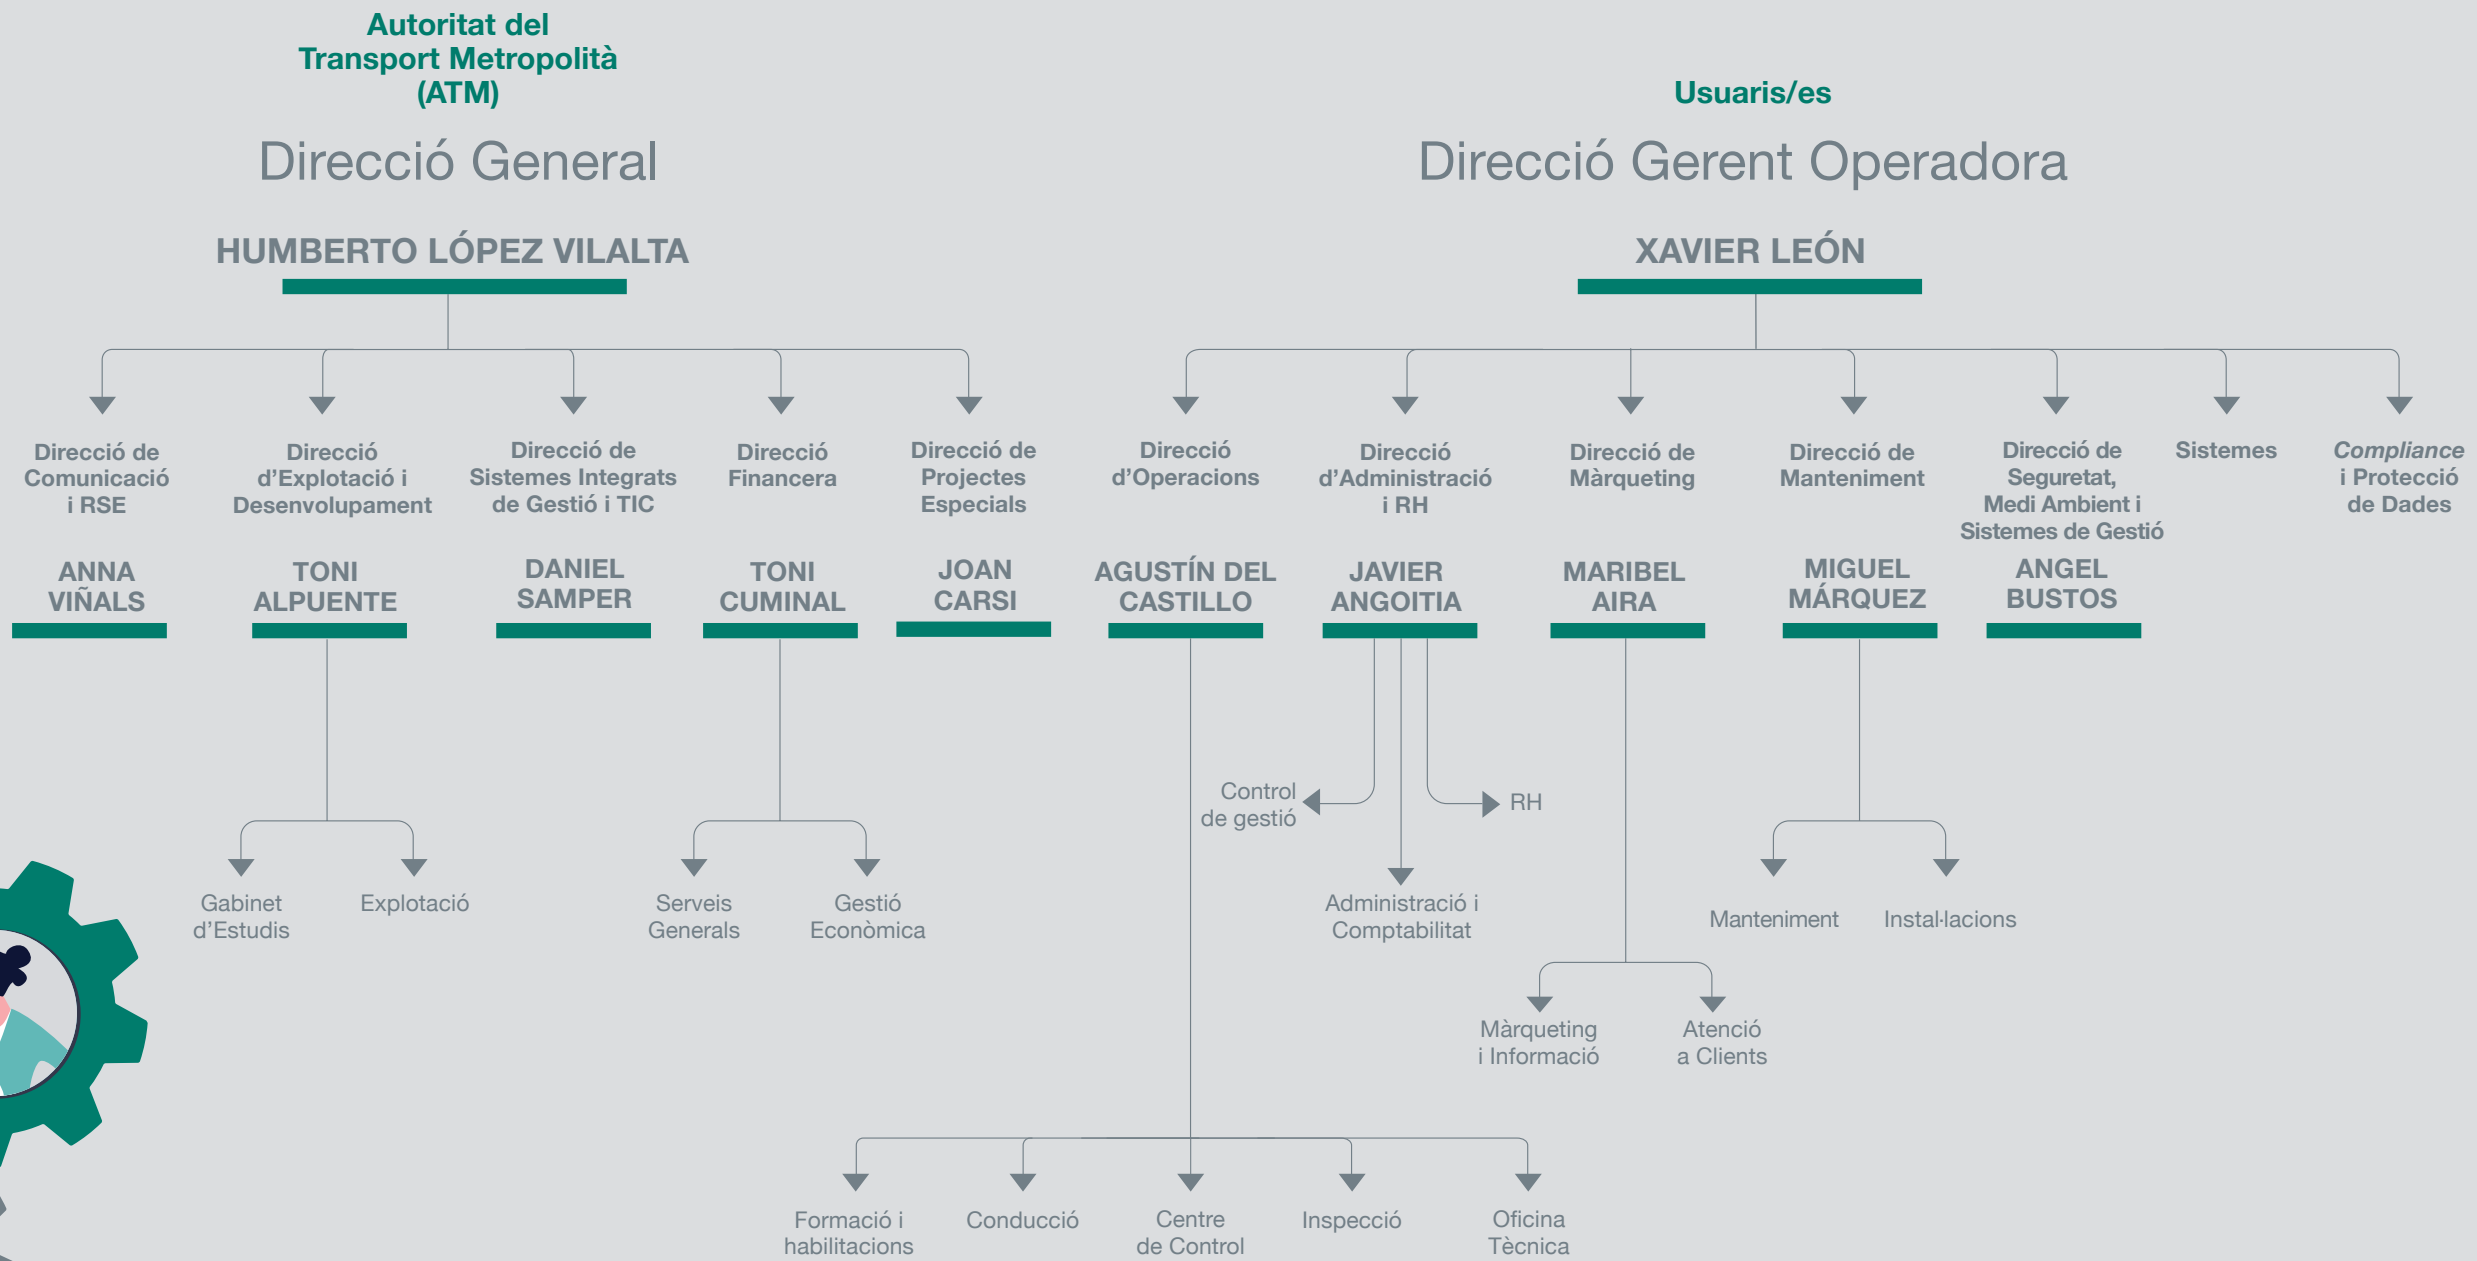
Autoritat del Transport Metropolità (ATM)

Direcció General

HUMBERTO LÓPEZ VILALTA

Direcció de Comunicació i RSE

ANNA VIÑALS

Direcció d'Explotació i Desenvolupament

TONI ALPUENTE

Gabinet d'Estudis

Explotació

Direcció de Sistemes Integrats de Gestió i TIC

DANIEL SAMPER

Direcció Financera

TONI CUMINAL

Serveis Generals

Gestió Econòmica

Direcció de Projectes Especials

JOAN CARSI

Usuaris/es

Direcció Gerent Operadora

XAVIER LEÓN

Direcció d'Operacions

AGUSTÍN DEL CASTILLO

Formació i habilitacions

Conducció

Centre de Control

Inspecció

Oficina Tècnica

Direcció d'Administració i RH

JAVIER ANGOITIA

Control de gestió

Administració i Comptabilitat

RH

Direcció de Màrqueting

MARIBEL AIRA

Màrqueting i Informació

Atenció a Clients

Direcció de Manteniment

MIGUEL MÁRQUEZ

Manteniment

Instal·lacions

Direcció de Seguretat, Medi Ambient i Sistemes de Gestió

ANGEL BUSTOS

Sistemes

Compliance i Protecció de Dades